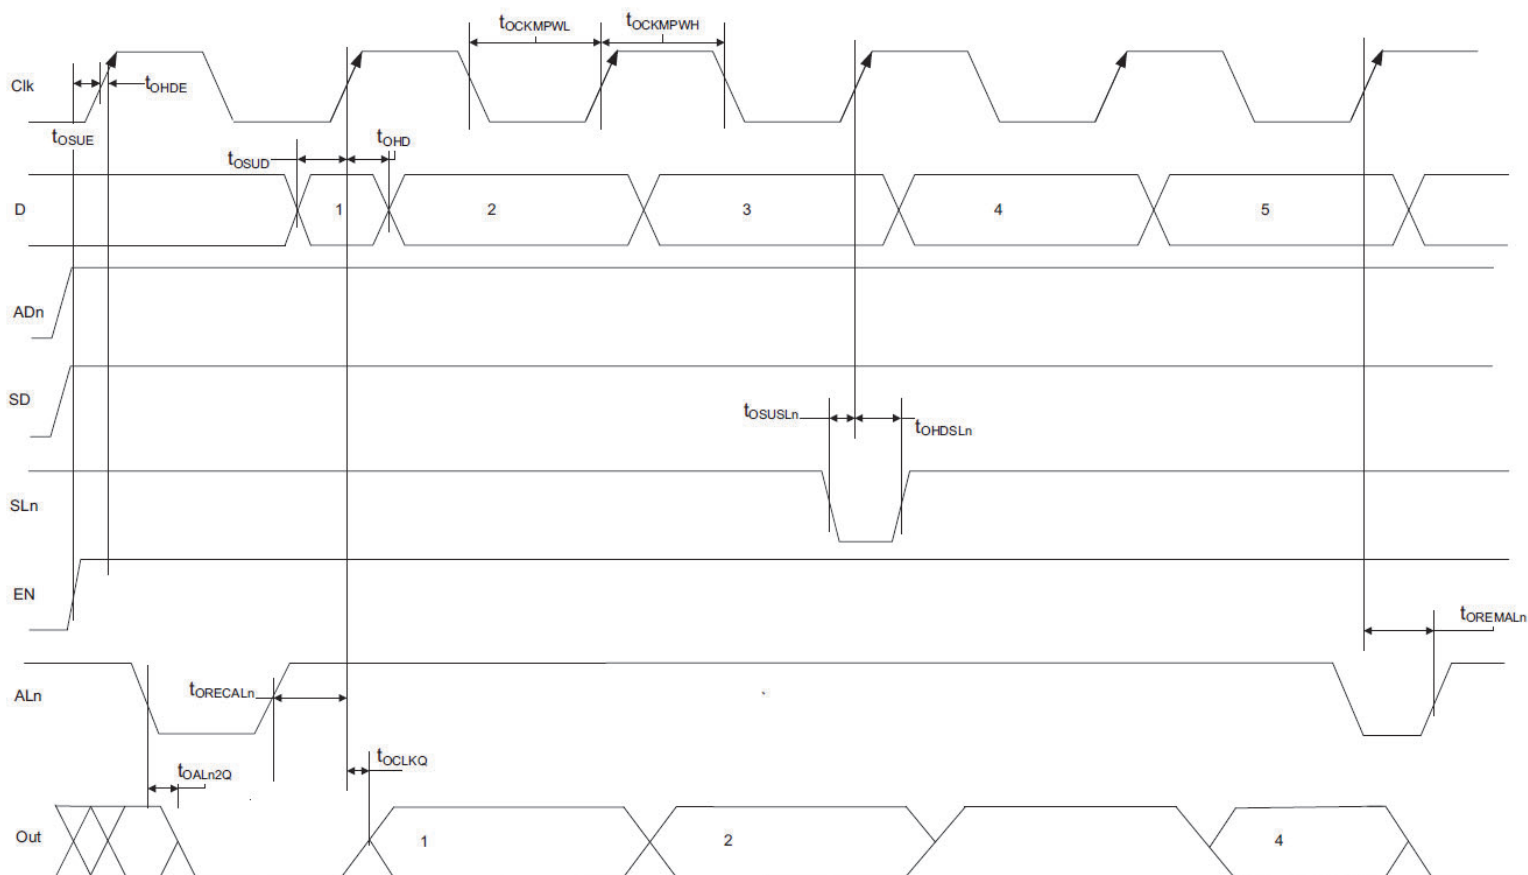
$t_{OCKMPWL}$ $t_{OCKMPWH}$

Clk

$t_{OHDE}$

$t_{OSUE}$

$t_{OHD}$

$t_{OSUD}$

D

1 2 3 4 5

ADn

SD

$t_{OSUSLn}$

$t_{OHDSLn}$

SLn

EN

$t_{OREMALn}$

ALn

$t_{ORECALn}$

$t_{OCLKQ}$

$t_{OALn2Q}$

Out

1 2 4